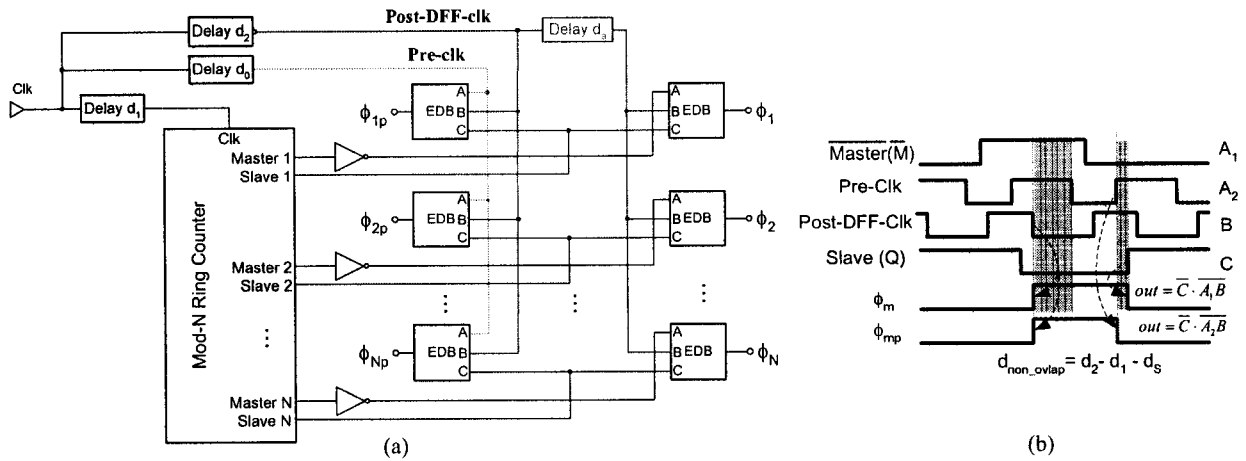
Post-DFF-clk

Delay $d_2$

Delay $d_3$

Delay $d_0$

Pre-clk

Clk

Delay $d_1$

Clk

Master 1

Slave 1

Mod-N Ring Counter

Master 2

Slave 2

⋮

Master N

Slave N

$\phi_{1p}$

EDB

A

B

C

$\phi_{2p}$

EDB

A

B

C

⋮

$\phi_{Np}$

EDB

A

B

C

⋮

A

B EDB

C

$\phi_1$

A

B EDB

C

$\phi_2$

⋮

A

B EDB

C

$\phi_N$

(a)

$\overline{\text{Master}}(\overline{\text{M}})$ $A_1$

Pre-Clk $A_2$

Post-DFF-Clk B

Slave (Q) C

$\phi_m$ $out = \overline{C} \cdot \overline{A_1 B}$

$\phi_{mp}$ $out = \overline{C} \cdot \overline{A_2 B}$

$d_{non\_ovlap} = d_2 - d_1 - d_S$

(b)